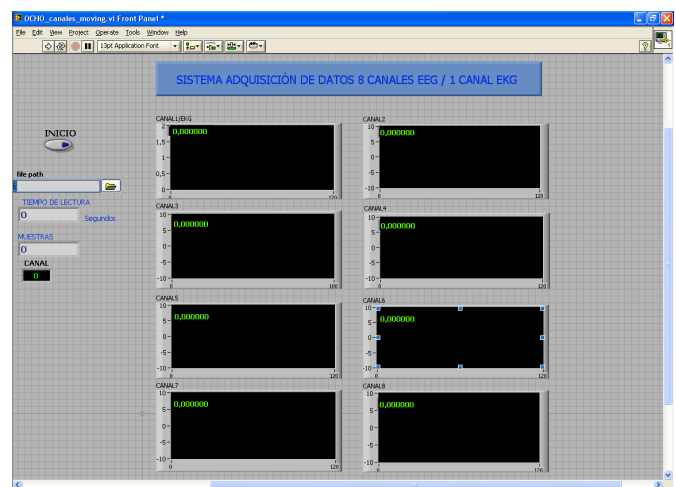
OCHO_canales_moving.vi Front Panel *

File Edit View Project Operate Tools Window Help

13pt Application Font

SISTEMA ADQUISICIÓN DE DATOS 8 CANALES EEG / 1 CANAL EKG

INICIO

file path

TIEMPO DE LECTURA
0
Segundos

MUESTRAS
0

CANAL
0

CANAL1/EKG
2
1,5
1
0,5
0
0
120
0,000000

CANAL2
10
5
0
-5
-10
0
120
0,000000

CANAL3
10
5
0
-5
-10
0
100
0,000000

CANAL4
10
5
0
-5
-10
0
120
0,000000

CANAL5
10
5
0
-5
-10
0
120
0,000000

CANAL6
10
5
0
-5
-10
0
120
0,000000

CANAL7
10
5
0
-5
-10
0
120
0,000000

CANAL8
10
5
0
-5
-10
0
120
0,000000